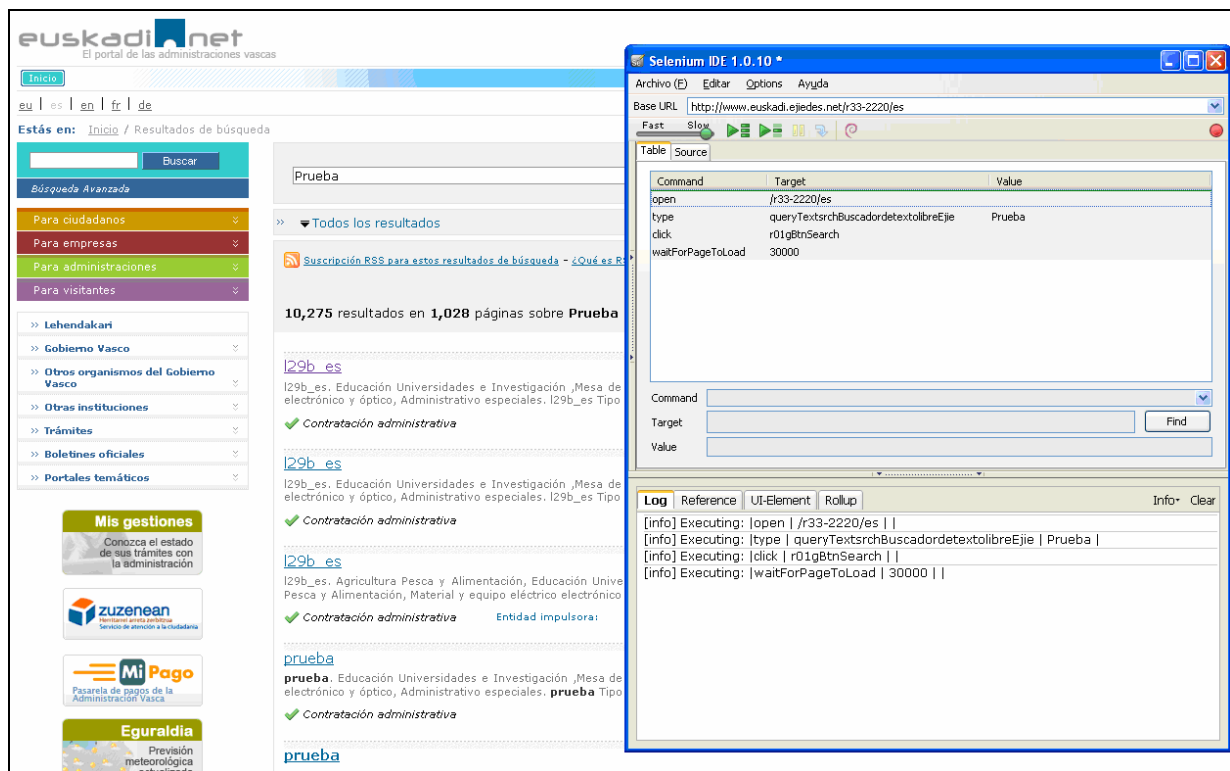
euskadi.net
El portal de las administraciones vascas

Inicio

eu | es | en | fr | de

Estás en: Inicio / Resultados de búsqueda

Buscar
Búsqueda Avanzada

Para ciudadanos
Para empresas
Para administraciones
Para visitantes

» Lehendakari
» Gobierno Vasco
» Otros organismos del Gobierno Vasco
» Otras instituciones
» Trámites
» Boletines oficiales
» Portales temáticos

Mis gestiones
Conozca el estado de sus trámites con la administración

zuzenean
Herritarrei arreta emateko zerbitzua
Servicio de atención a la ciudadanía

Mi Pago
Pasarela de pagos de la Administración Vasca

Eguraldia
Previsión meteorológica

Prueba

» Todos los resultados

Suscripción RSS para estos resultados de búsqueda - ¿Qué es R

10,275 resultados en 1,028 páginas sobre Prueba

l29b_es
l29b_es. Educación Universidades e Investigación ,Mesa de electrónico y óptico, Administrativo especiales. l29b_es Tipo
Contratación administrativa

l29b_es
l29b_es. Educación Universidades e Investigación ,Mesa de electrónico y óptico, Administrativo especiales. l29b_es Tipo
Contratación administrativa

l29b_es
l29b_es. Agricultura Pesca y Alimentación, Educación Unive Pesca y Alimentación, Material y equipo eléctrico electrónic
Contratación administrativa Entidad impulsora:

prueba
prueba. Educación Universidades e Investigación ,Mesa de electrónico y óptico, Administrativo especiales. prueba Tipo
Contratación administrativa

prueba

Selenium IDE 1.0.10 *
Archivo (F) Editar Options Ayuda
Base URL http://www.euskadi.ejiedes.net/r33-2220/es
Fast Slow
Table Source

| Command | Target | Value |
|---|---|---|
| open | /r33-2220/es | |
| type | queryTextsrchBuscadordetextolibreEjie | Prueba |
| click | r01gBtnSearch | |
| waitForPageToLoad | 30000 | |

Command
Target Find
Value

Log Reference UI-Element Rollup Info Clear
[info] Executing: |open | /r33-2220/es | |
[info] Executing: |type | queryTextsrchBuscadordetextolibreEjie | Prueba |
[info] Executing: |click | r01gBtnSearch | |
[info] Executing: |waitForPageToLoad | 30000 | |